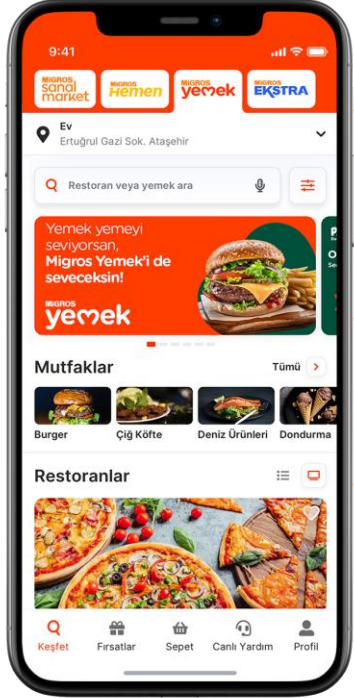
9:41

MIGROS sanal market
MIGROS Hemen
MIGROS yemek
MIGROS EKSTRA

Ev
Ertuğrul Gazi Sok. Ataşehir

Restoran veya yemek ara

Yemek yemeyi seviyorsan, Migros Yemek'i de seveceksin!

MIGROS yemek

Mutfaklar
Tümü

Burger
Çiğ Köfte
Deniz Ürünleri
Dondurma

Restoranlar

Keşfet
Fırsatlar
Sepet
Canlı Yardım
Profil